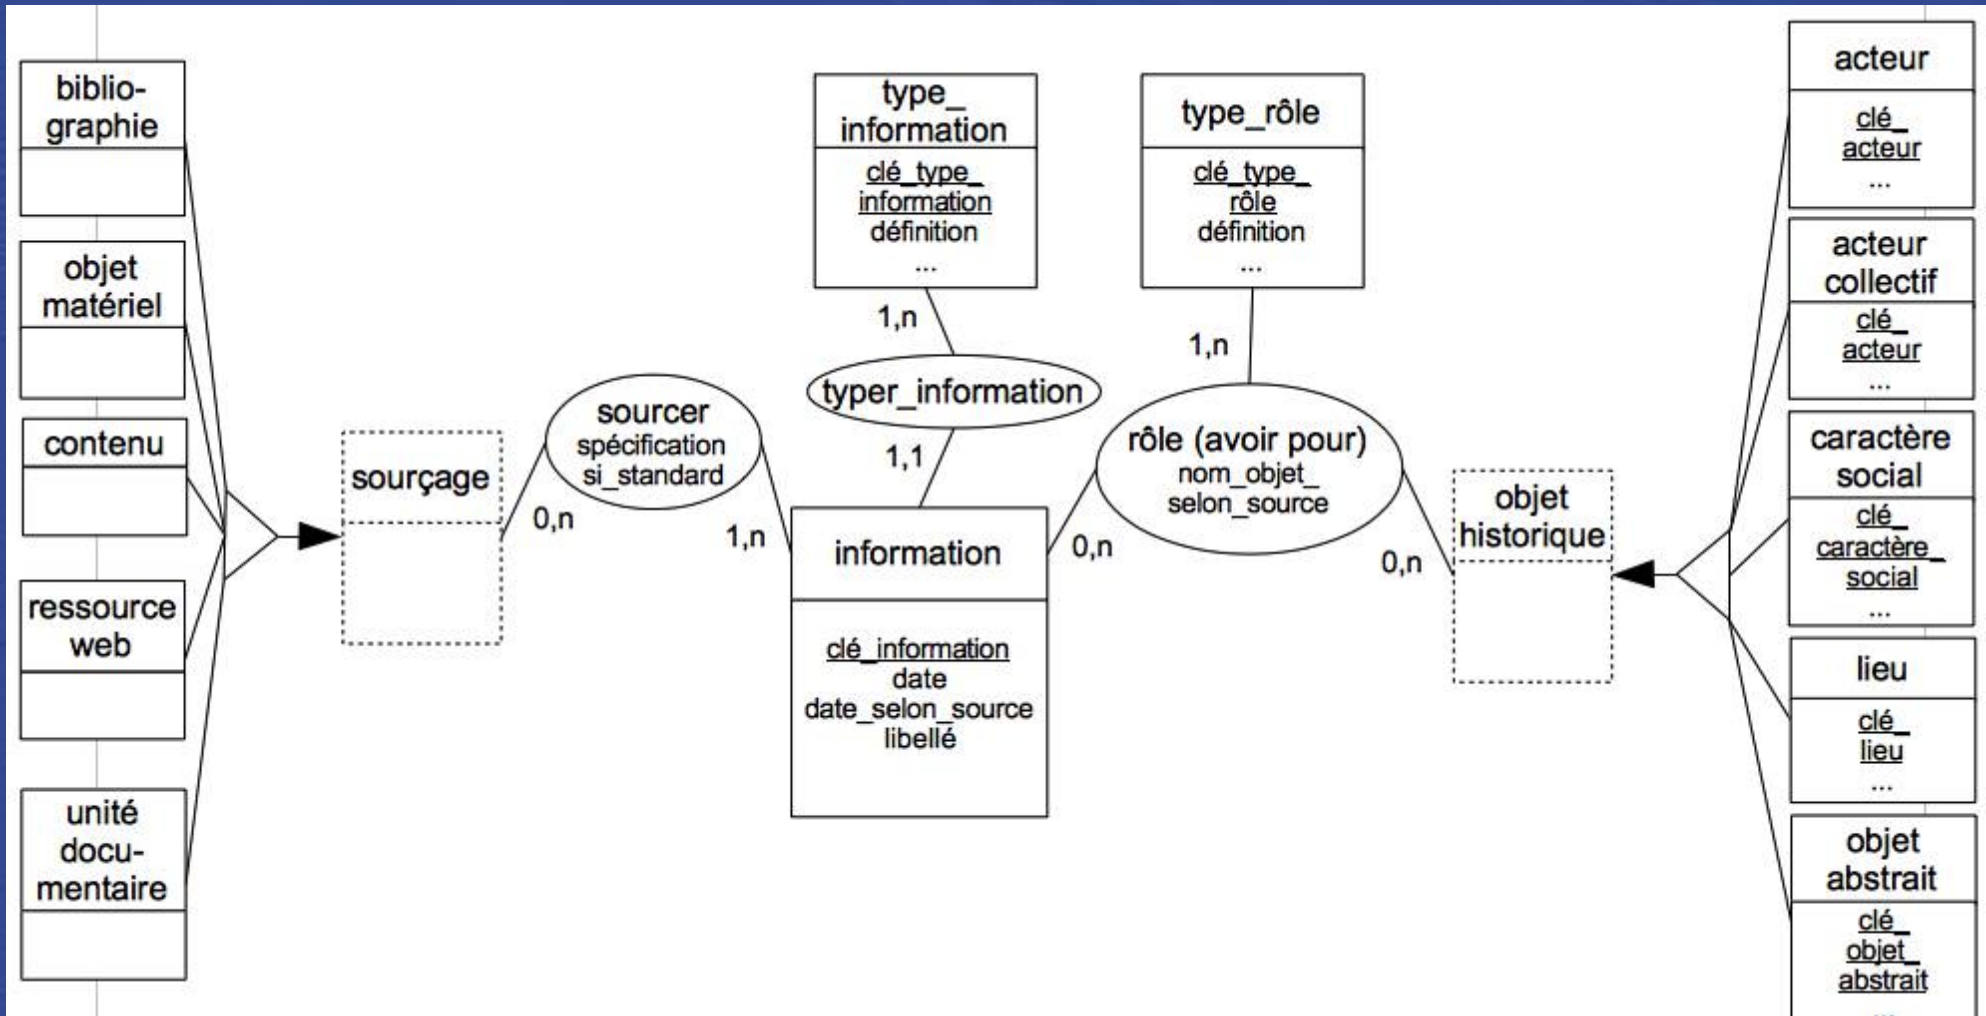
bibliographie

objet matériel

contenu

ressource web

unité documentaire

sourçage

sourcer
spécification
si_standard

0,n

1,n

type_information
clé_type_information
définition
...

1,n

typer_information

1,1

information
clé_information
date
date_selon_source
libellé

type_rôle
clé_type_rôle
définition
...

1,n

rôle (avoir pour)
nom_objet_selon_source

0,n

0,n

objet historique

acteur
clé_acteur
...

acteur collectif
clé_acteur
...

caractère social
clé_caractère_social
...

lieu
clé_lieu
...

objet abstrait
clé_objet_abstrait